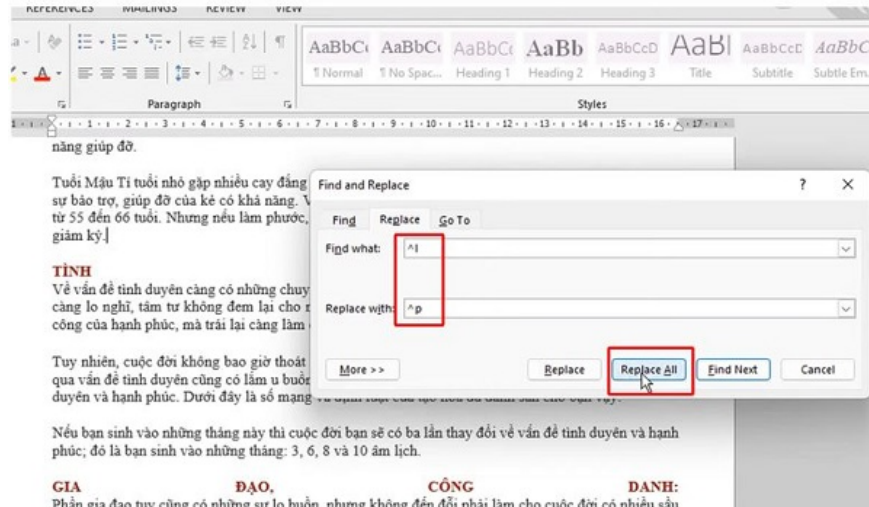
REFERENCES MAILINGS REVIEW VIEW

AaBbCc AaBbCc AaBbCc AaBb AaBbCcD AaBl AaBbCcD AaBbC

¶ Normal ¶ No Spac... Heading 1 Heading 2 Heading 3 Title Subtitle Subtle Em...

Paragraph

Styles

năng giúp đỡ.

Tuổi Mậu Tí tuổi nhỏ gặp nhiều cay đắng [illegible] sự bảo trợ, giúp đỡ của kẻ có khả năng. V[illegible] từ 55 đến 66 tuổi. Nhưng nếu làm phước, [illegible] giảm kỳ.

TÌNH

Về vấn đề tình duyên càng có những chuy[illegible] càng lo nghĩ, tâm tư không đem lại cho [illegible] công của hạnh phúc, mà trái lại càng làm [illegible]

Tuy nhiên, cuộc đời không bao giờ thoát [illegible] qua vấn đề tình duyên cũng có lắm u buồ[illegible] duyên và hạnh phúc. Dưới đây là số mạng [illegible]

Nếu bạn sinh vào những tháng này thì cuộc đời bạn sẽ có ba lần thay đổi về vấn đề tình duyên và hạnh phúc; đó là bạn sinh vào những tháng: 3, 6, 8 và 10 âm lịch.

GIA ĐẠO, CÔNG DANH:

Phần gia đạo tuy cũng có những sự lo buồn, nhưng không đến đỗi phải làm cho cuộc đời có nhiều sầu

Find and Replace

?

Find Replace Go To

Find what: ^l

Replace with: ^p

More >>

Replace

Replace All

Find Next

Cancel